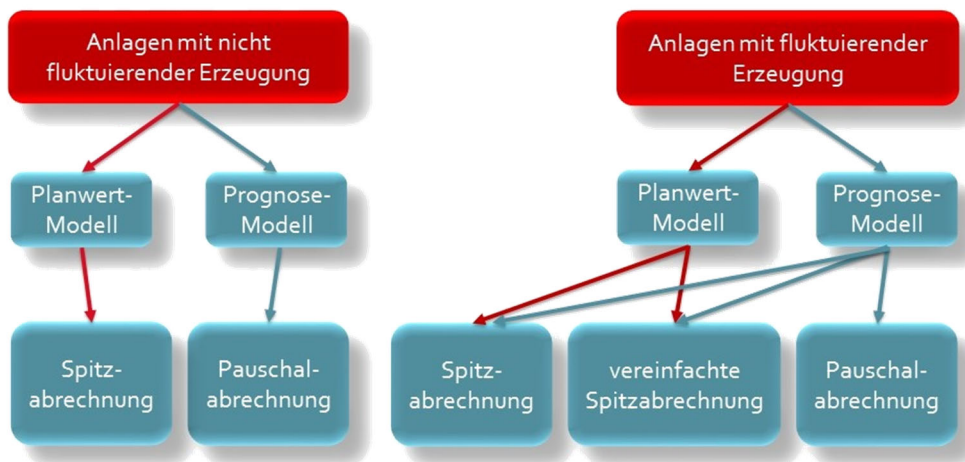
Anlagen mit nicht fluktuierender Erzeugung

Planwert-Modell

Prognose-Modell

Spitz-abrechnung

Pauschal-abrechnung

Anlagen mit fluktuierender Erzeugung

Planwert-Modell

Prognose-Modell

Spitz-abrechnung

vereinfachte Spitzabrechnung

Pauschal-abrechnung